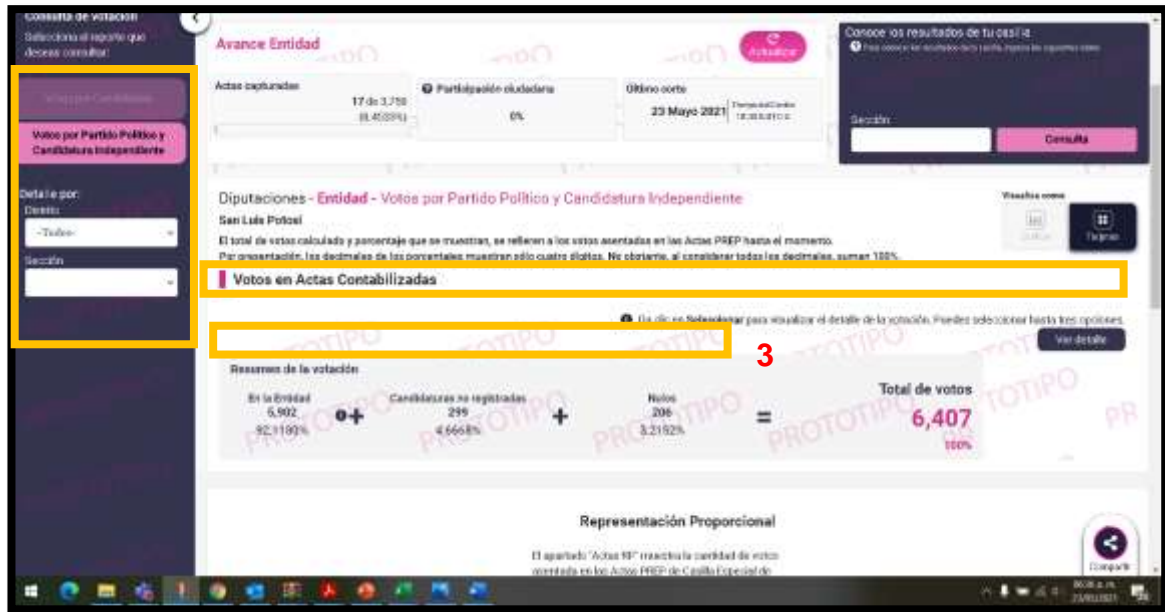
Consulta de votación
Selecciona el reporte que deseas consultar:

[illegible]

Votos por Partido Político y Candidatura Independiente

Detalle por:
Distrito
-Todos-
Sección

Avance Entidad
Actualizar

Actas capturadas
17 de 3,750
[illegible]

Participación ciudadana
0%

Último corte
23 Mayo 2021
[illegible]

Conoce los resultados de tu casilla
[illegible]
Sección
Consulta

Diputaciones - Entidad - Votos por Partido Político y Candidatura Independiente
San Luis Potosí
El total de votos calculado y porcentaje que se muestran, se refieren a los votos asentados en las Actas PREP hasta el momento.
Por presentación, los decimales de los porcentajes muestran sólo cuatro dígitos. No obstante, al considerar todos los decimales, suman 100%.

Visualiza como
Gráfica
Tarjetas

Votos en Actas Contabilizadas

Da clic en Seleccionar para visualizar el detalle de la votación. Puedes seleccionar hasta tres opciones.
Ver detalle

3

Resumen de la votación
En la Entidad
5,902
92.1180%
Candidaturas no registradas
299
4.6668%
Nulos
206
3.2152%
Total de votos
6,407
100%

PROTOTIPO

Representación Proporcional
El apartado "Actas RP" muestra la cantidad de votos asentada en las Actas PREP de Casilla Especial de

Compartir